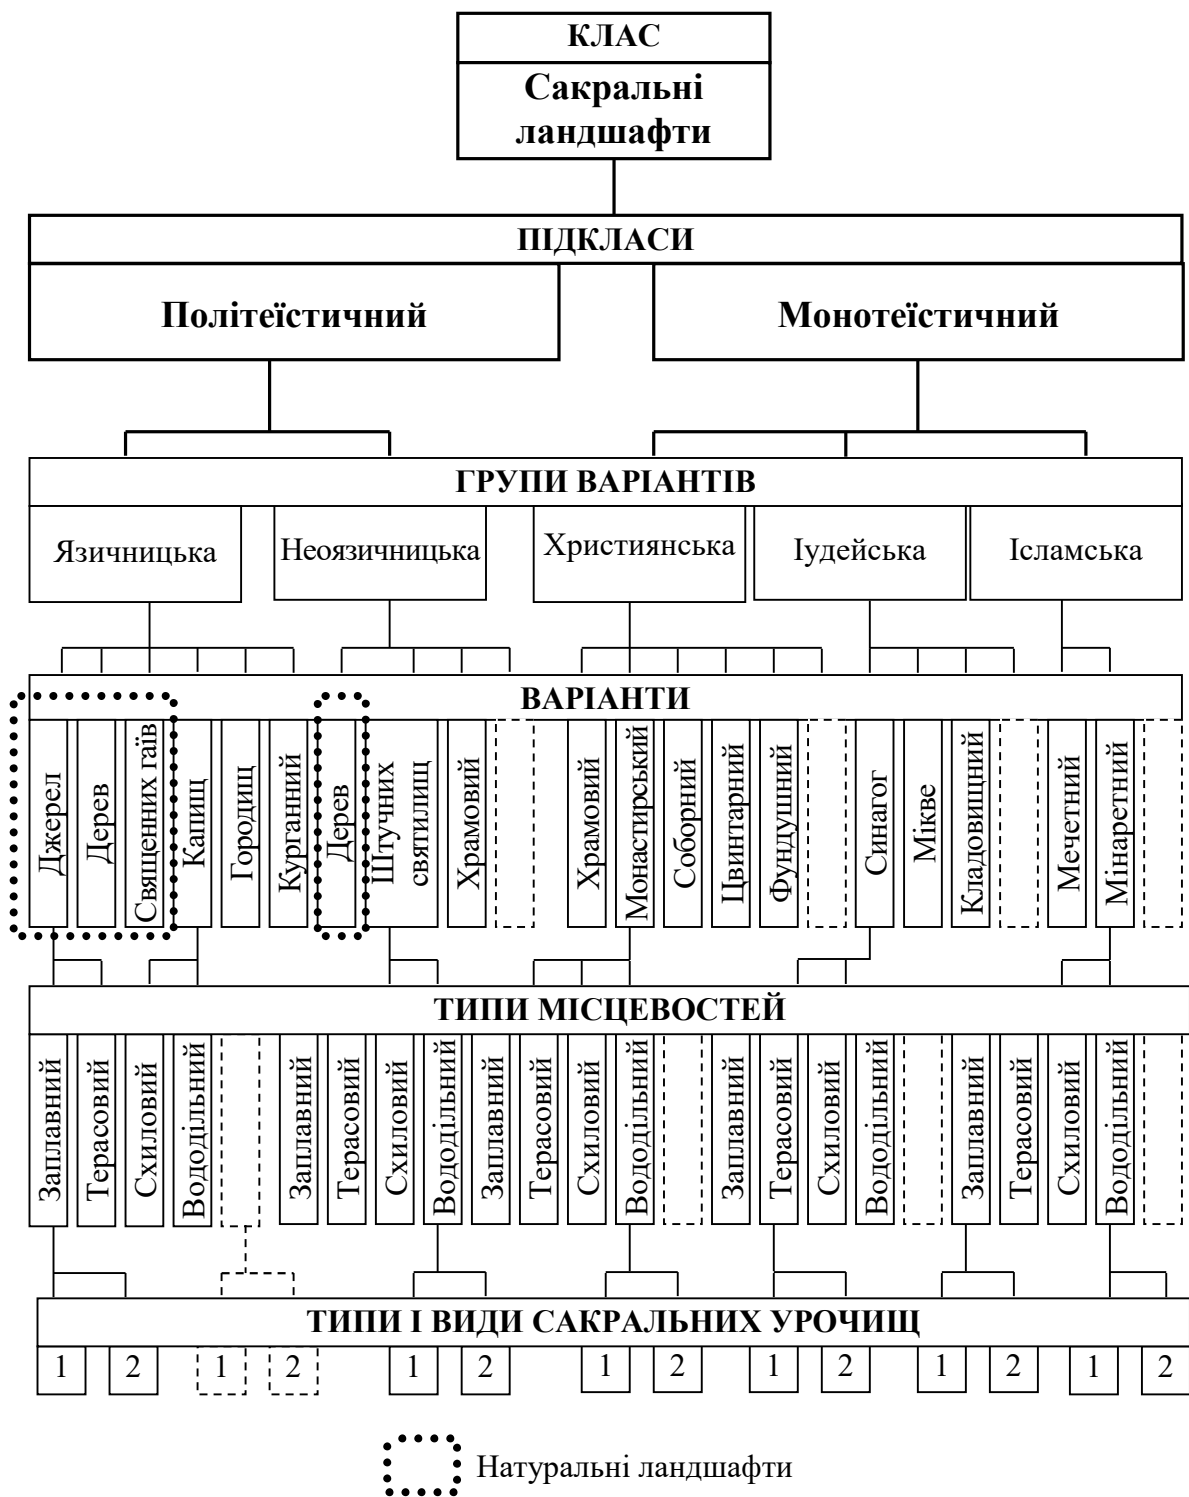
КЛАС
Сакральні ландшафти

ПІДКЛАСИ

Політеїстичний

Монотеїстичний

ГРУПИ ВАРІАНТІВ

Язичницька

Неоязичницька

Християнська

Іудейська

Ісламська

ВАРІАНТИ

Джерел
Дерев
Священних гаїв
Капищ
Городищ
Курганний
Дерев
Штучних святилищ
Храмовий
Храмовий
Монастирський
Соборний
Цвинтарний
Фундушний
Синагог
Мікве
Кладовищний
Мечетний
Мінаретний

ТИПИ МІСЦЕВОСТЕЙ

Заплавний
Терасовий
Схиловий
Вододільний
Заплавний
Терасовий
Схиловий
Вододільний
Заплавний
Терасовий
Схиловий
Вододільний
Заплавний
Терасовий
Схиловий
Вододільний
Заплавний
Терасовий
Схиловий
Вододільний

ТИПИ І ВИДИ САКРАЛЬНИХ УРОЧИЩ

1 2 1 2 1 2 1 2 1 2 1 2 1 2

Натуральні ландшафти